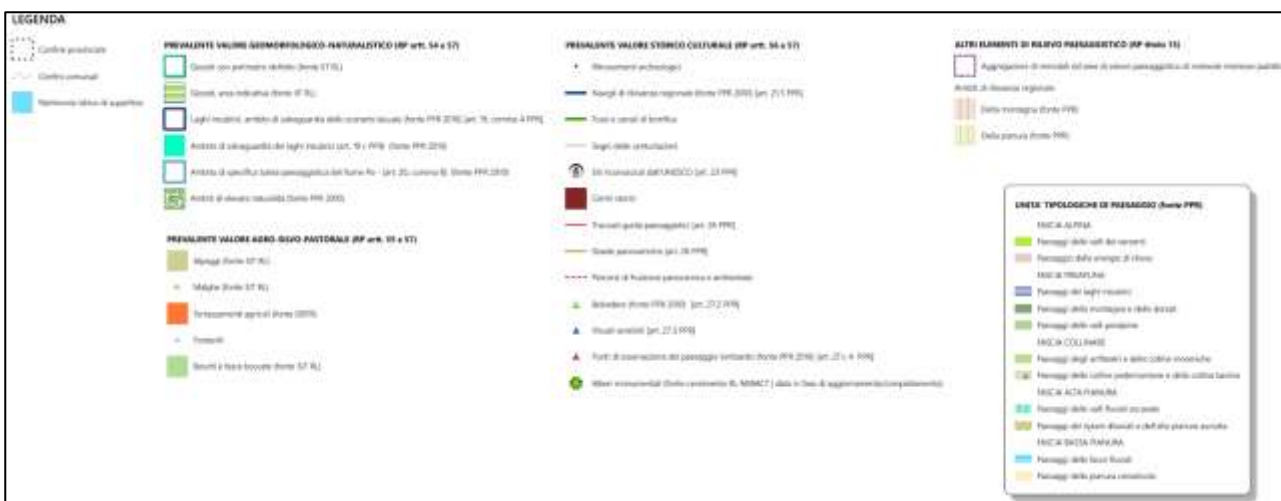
LEGENDA

Confine provinciale
Confine comunale
Reticolo idrico di superficie

PREVALENTE VALORE GEOMORFOLOGICO-NATURALISTICO (RP artt. 54 e 57)

Geositi con perimetro definito (fonte ST RL)
Geositi, area indicativa (fonte ST RL)
Laghi insubrici: ambito di salvaguardia dello scenario lacuale (fonte PPR 2010) [art. 19, comma 4 PPR]
Ambito di salvaguardia dei laghi insubrici (art. 19 c PPR) (fonte PPR 2010)
Ambito di specifica tutela paesaggistica del fiume Po - [art. 20, comma 8] (fonte PPR 2010)
Ambiti di elevata naturalità (fonte PPR 2000)

PREVALENTE VALORE AGRO-SILVO-PASTORALE (RP artt. 55 e 57)

Alpeggi (fonte ST RL)
Malghe (fonte ST RL)
Terrazzamenti agricoli (fonte DUSAF)
Fontanili
Boschi a fascia boscata (fonte ST RL)

PREVALENTE VALORE STORICO CULTURALE (RP artt. 56 e 57)

Monumenti archeologici
Navigli di rilevanza regionale (fonte PPR 2010) [art. 21.5 PPR]
Fossi e canali di bonifica
Segni delle centuriazioni
Siti riconosciuti dall'UNESCO [art. 23 PPR]
Centri storici
Tracciati guida paesaggistici [art. 26 PPR]
Strade panoramiche [art. 26 PPR]
Percorsi di fruizione panoramica e ambientale
Belvedere (fonte PPR 2010) [art. 27.2 PPR]
Visuali sensibili [art. 27.3 PPR]
Punti di osservazione del paesaggio lombardo (fonte PPR 2010) [art. 27 c. 4 PPR]
Mitteri monumentali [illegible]

ALTRI ELEMENTI DI RILIEVO PAESAGGISTICO (RP titolo 15)

Aggregazione di immobili ed aree di valore paesaggistico di notevole interesse pubblico
Ambiti di rilevanza regionale
Della montagna (fonte PPR)
Della pianura (fonte PPR)

UNITA' TIPOLOGICHE DI PAESAGGIO (fonte PPR)

FASCIA ALPINA
Paesaggi delle valli dei versanti
Paesaggi delle energie di rilievo
FASCIA PREALPINA
Paesaggi dei laghi insubrici
Paesaggi della montagna e delle dorsali
Paesaggi delle valli prealpine
FASCIA COLLINARE
Paesaggi degli anfiteatri e delle colline moreniche
Paesaggi delle colline pedemontane e della collina banina
FASCIA ALTA PIANURA
Paesaggi delle valli fluviali escavate
Paesaggi dei ripiani diluviali e dell'alta pianura asciutta
FASCIA BASSA PIANURA
Paesaggi delle fasce fluviali
Paesaggi della pianura cerealicola